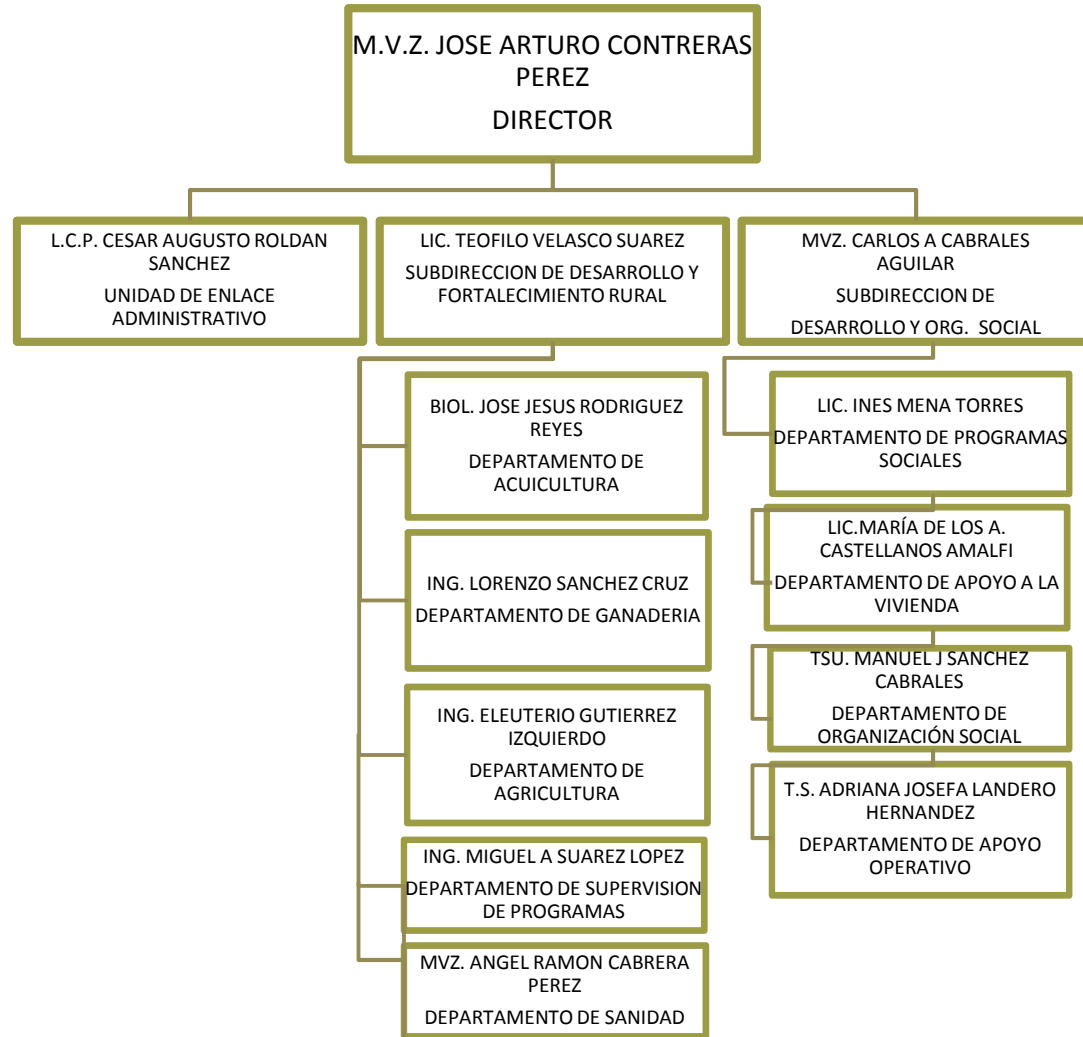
M.V.Z. JOSE ARTURO CONTRERAS PEREZ

DIRECTOR

L.C.P. CESAR AUGUSTO ROLDAN SANCHEZ

UNIDAD DE ENLACE ADMINISTRATIVO

LIC. TEOFILO VELASCO SUAREZ

SUBDIRECCION DE DESARROLLO Y FORTALECIMIENTO RURAL

MVZ. CARLOS A CABRALES AGUILAR

SUBDIRECCION DE DESARROLLO Y ORG. SOCIAL

BIOL. JOSE JESUS RODRIGUEZ REYES

DEPARTAMENTO DE ACUICULTURA

ING. LORENZO SANCHEZ CRUZ

DEPARTAMENTO DE GANADERIA

ING. ELEUTERIO GUTIERREZ IZQUIERDO

DEPARTAMENTO DE AGRICULTURA

ING. MIGUEL A SUAREZ LOPEZ

DEPARTAMENTO DE SUPERVISION DE PROGRAMAS

MVZ. ANGEL RAMON CABRERA PEREZ

DEPARTAMENTO DE SANIDAD

LIC. INES MENA TORRES

DEPARTAMENTO DE PROGRAMAS SOCIALES

LIC.MARÍA DE LOS A. CASTELLANOS AMALFI

DEPARTAMENTO DE APOYO A LA VIVIENDA

TSU. MANUEL J SANCHEZ CABRALES

DEPARTAMENTO DE ORGANIZACIÓN SOCIAL

T.S. ADRIANA JOSEFA LANDERO HERNANDEZ

DEPARTAMENTO DE APOYO OPERATIVO